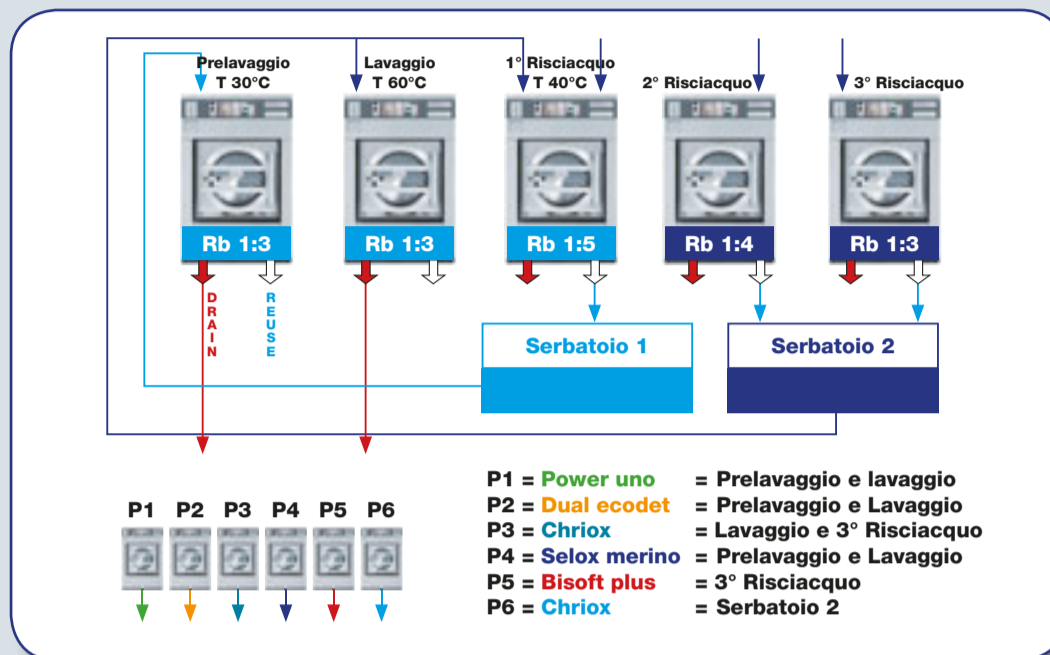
Prelavaggio
T 30°C

Lavaggio
T 60°C

1° Risciacquo
T 40°C

2° Risciacquo

3° Risciacquo

Rb 1:3

Rb 1:3

Rb 1:5

Rb 1:4

Rb 1:3

D
R
A
I
N

R
E
U
S
E

Serbatoio 1

Serbatoio 2

P1 P2 P3 P4 P5 P6

P1 = Power uno = Prelavaggio e lavaggio
P2 = Dual ecodet = Prelavaggio e Lavaggio
P3 = Chriox = Lavaggio e 3° Risciacquo
P4 = Selox merino = Prelavaggio e Lavaggio
P5 = Bisoft plus = 3° Risciacquo
P6 = Chriox = Serbatoio 2